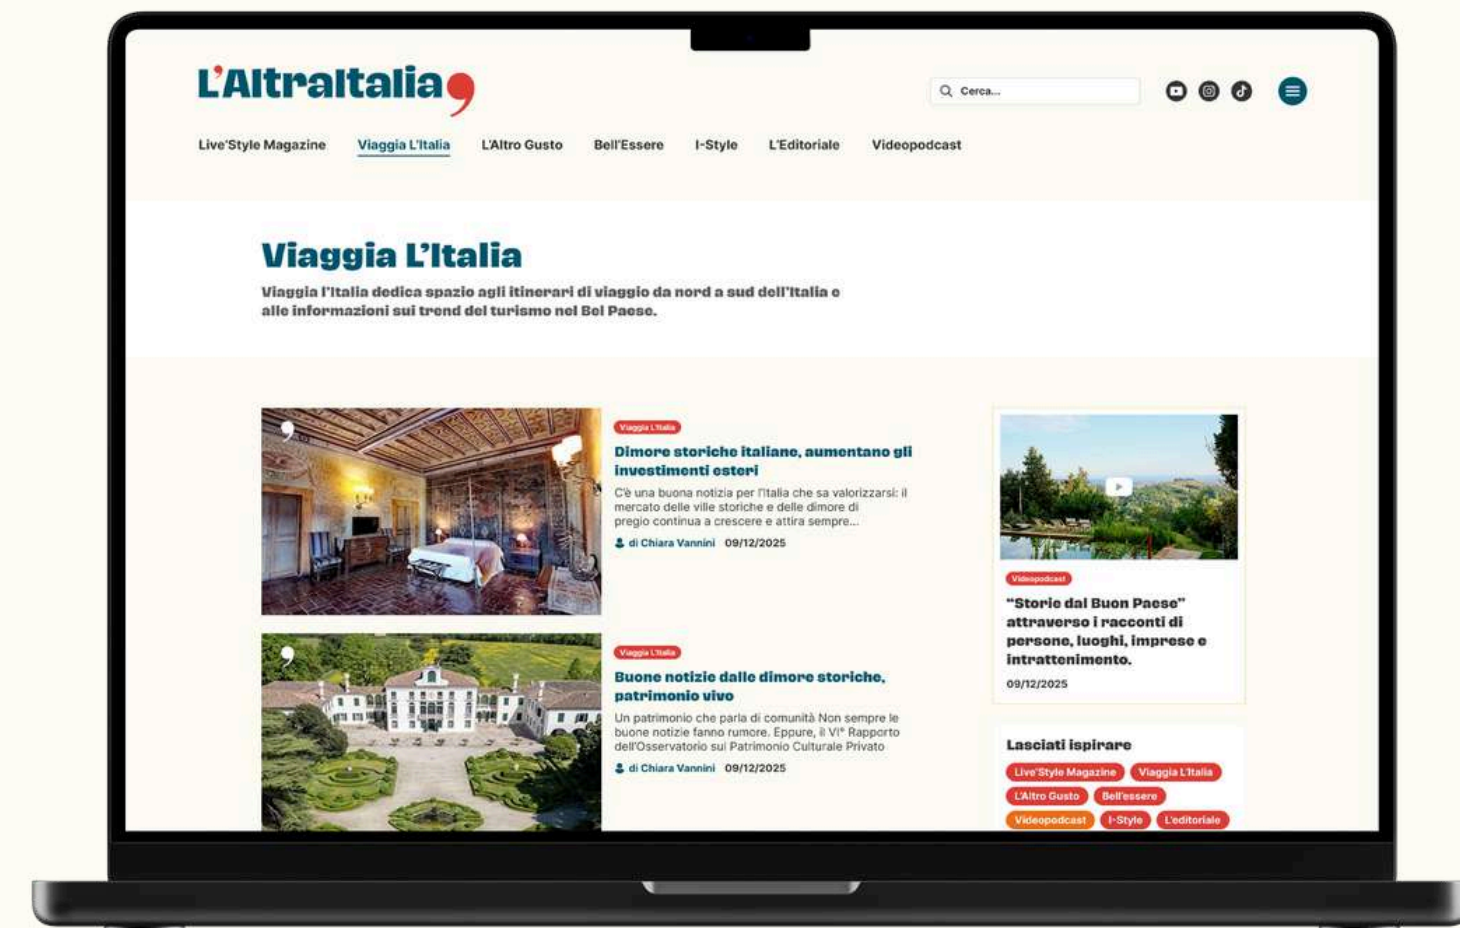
L'AltraItalia

Cerca...

Live'Style Magazine Viaggia L'Italia L'Altro Gusto Bell'Essere I-Style L'Editoriale Videopodcast

Viaggia L'Italia

Viaggia l'Italia dedica spazio agli itinerari di viaggio da nord a sud dell'Italia e alle informazioni sui trend del turismo nel Bel Paese.

Viaggia L'Italia

Dimore storiche italiane, aumentano gli investimenti esteri

C'è una buona notizia per l'Italia che sa valorizzarsi: il mercato delle ville storiche e delle dimore di pregio continua a crescere e attira sempre...

di Chiara Vannini 09/12/2025

Viaggia L'Italia

Buone notizie dalle dimore storiche, patrimonio vivo

Un patrimonio che parla di comunità Non sempre le buone notizie fanno rumore. Eppure, il VI° Rapporto dell'Osservatorio sul Patrimonio Culturale Privato

di Chiara Vannini 09/12/2025

Videopodcast

"Storie dal Buon Paese" attraverso i racconti di persone, luoghi, imprese e intrattenimento.

09/12/2025

Lasciati ispirare

Live'Style Magazine Viaggia L'Italia L'Altro Gusto Bell'essere Videopodcast I-Style L'editoriale